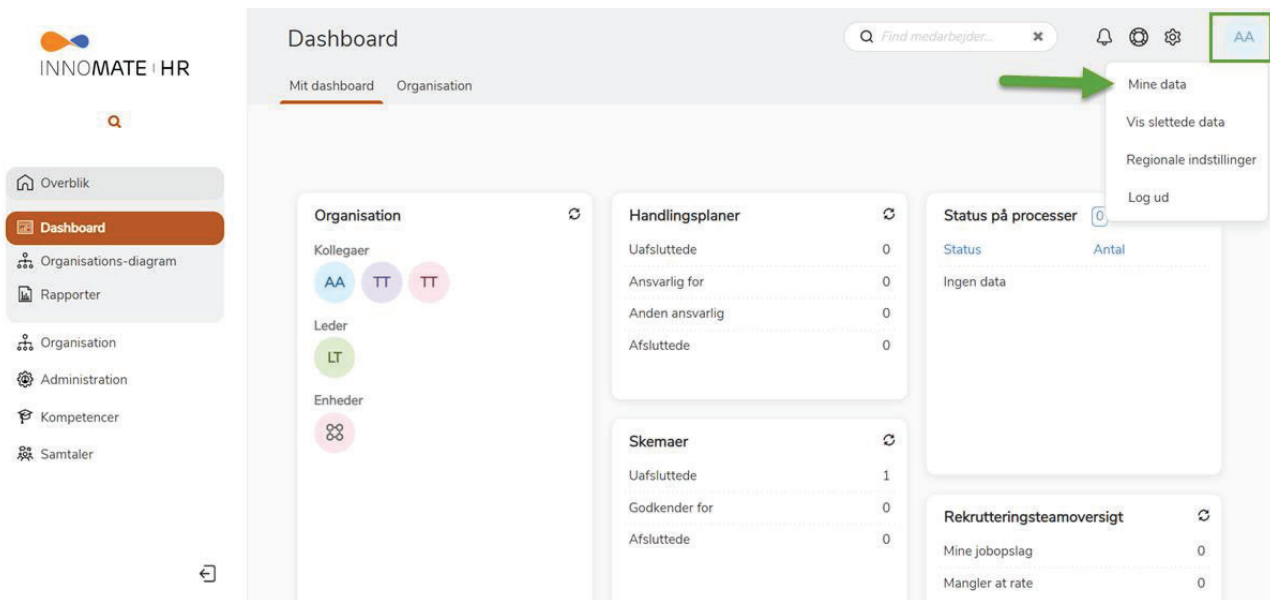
INNOMATE HR

Overblik
Dashboard
Organisations-diagram
Rapporter
Organisation
Administration
Kompetencer
Samtaler

Dashboard
Mit dashboard Organisation

Find medarbejder...

AA
Mine data
Vis slettede data
Regionale indstillinger
Log ud

Organisation
Kollegaer
AA TT TT
Leder
LT
Enheder

Handlingsplaner
| | |
|---|---|
| Uafsluttede | 0 |
| Ansvarlig for | 0 |
| Anden ansvarlig | 0 |
| Afsluttede | 0 |

Skemaer
| | |
|---|---|
| Uafsluttede | 1 |
| Godkender for | 0 |
| Afsluttede | 0 |

Status på processer 0
| Status | Antal |
|---|---|
| Ingen data | |

Rekrutteringsteamoversigt
| | |
|---|---|
| Mine jobopslag | 0 |
| Mangler at rate | 0 |